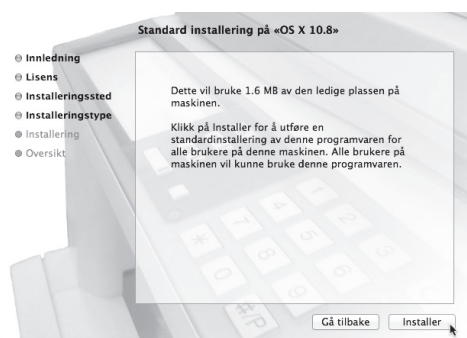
Standard installering på «OS X 10.8»

Innledning
Lisens
Installeringssted
Installeringstype
Installering
Oversikt

Dette vil bruke 1.6 MB av den ledige plassen på maskinen.

Klikk på Installer for å utføre en standardinstallering av denne programvaren for alle brukere på denne maskinen. Alle brukere på maskinen vil kunne bruke denne programvaren.

Gå tilbake
Installer